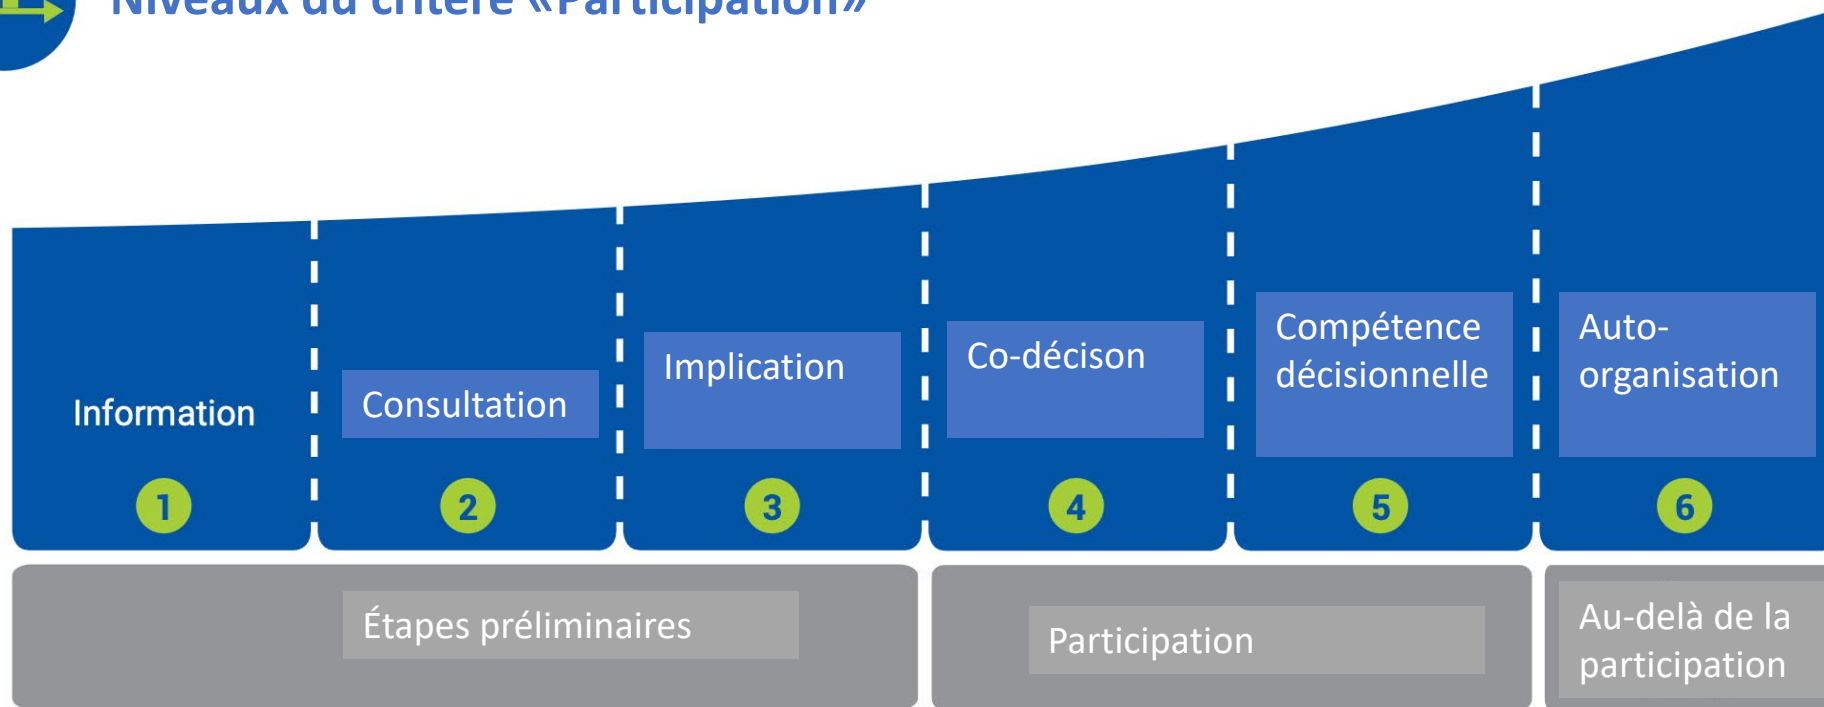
Niveaux du critère «Participation»

Information
1

Consultation
2

Implication
3

Co-décison
4

Compétence décisionnelle
5

Auto-organisation
6

Étapes préliminaires

Participation

Au-delà de la participation